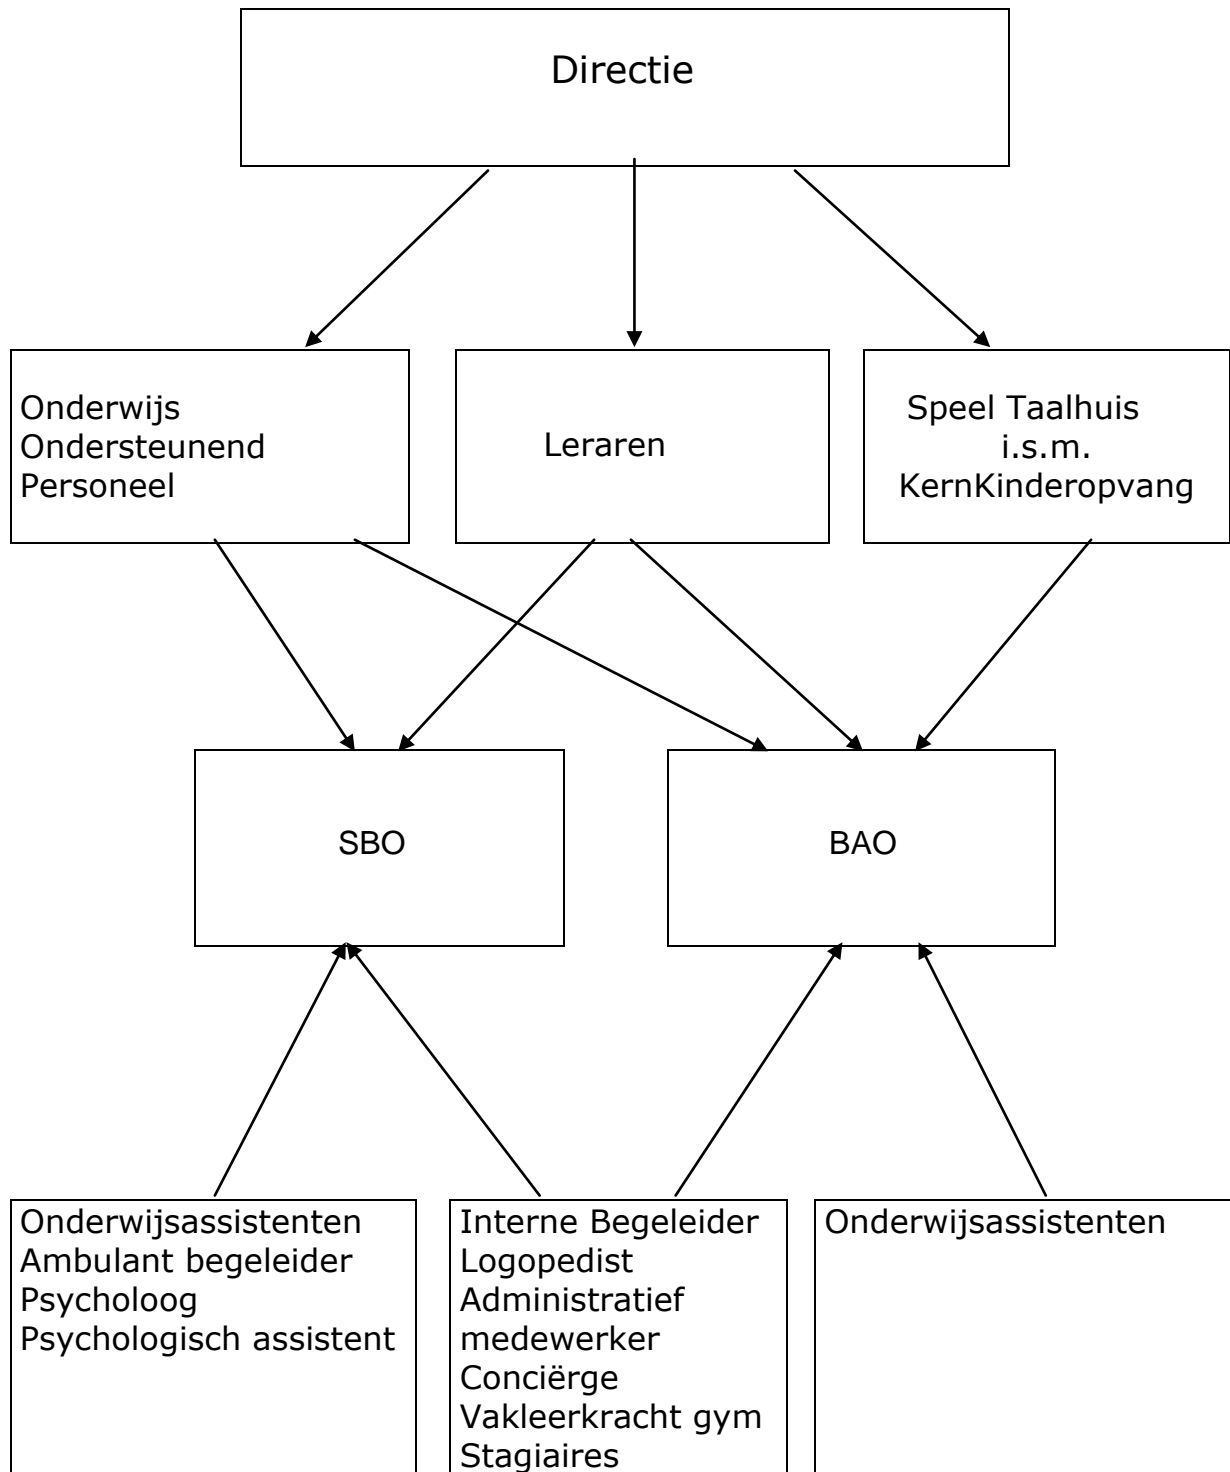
Directie

Onderwijs
Ondersteunend
Personeel

Leraren

Speel Taalhuis
i.s.m.
KernKinderopvang

SBO

BAO

Onderwijsassistenten
Ambulant begeleider
Psycholoog
Psychologisch assistent

Interne Begeleider
Logopedist
Administratief medewerker
Conciërge
Vakleerkracht gym
Stagiaires

Onderwijsassistenten